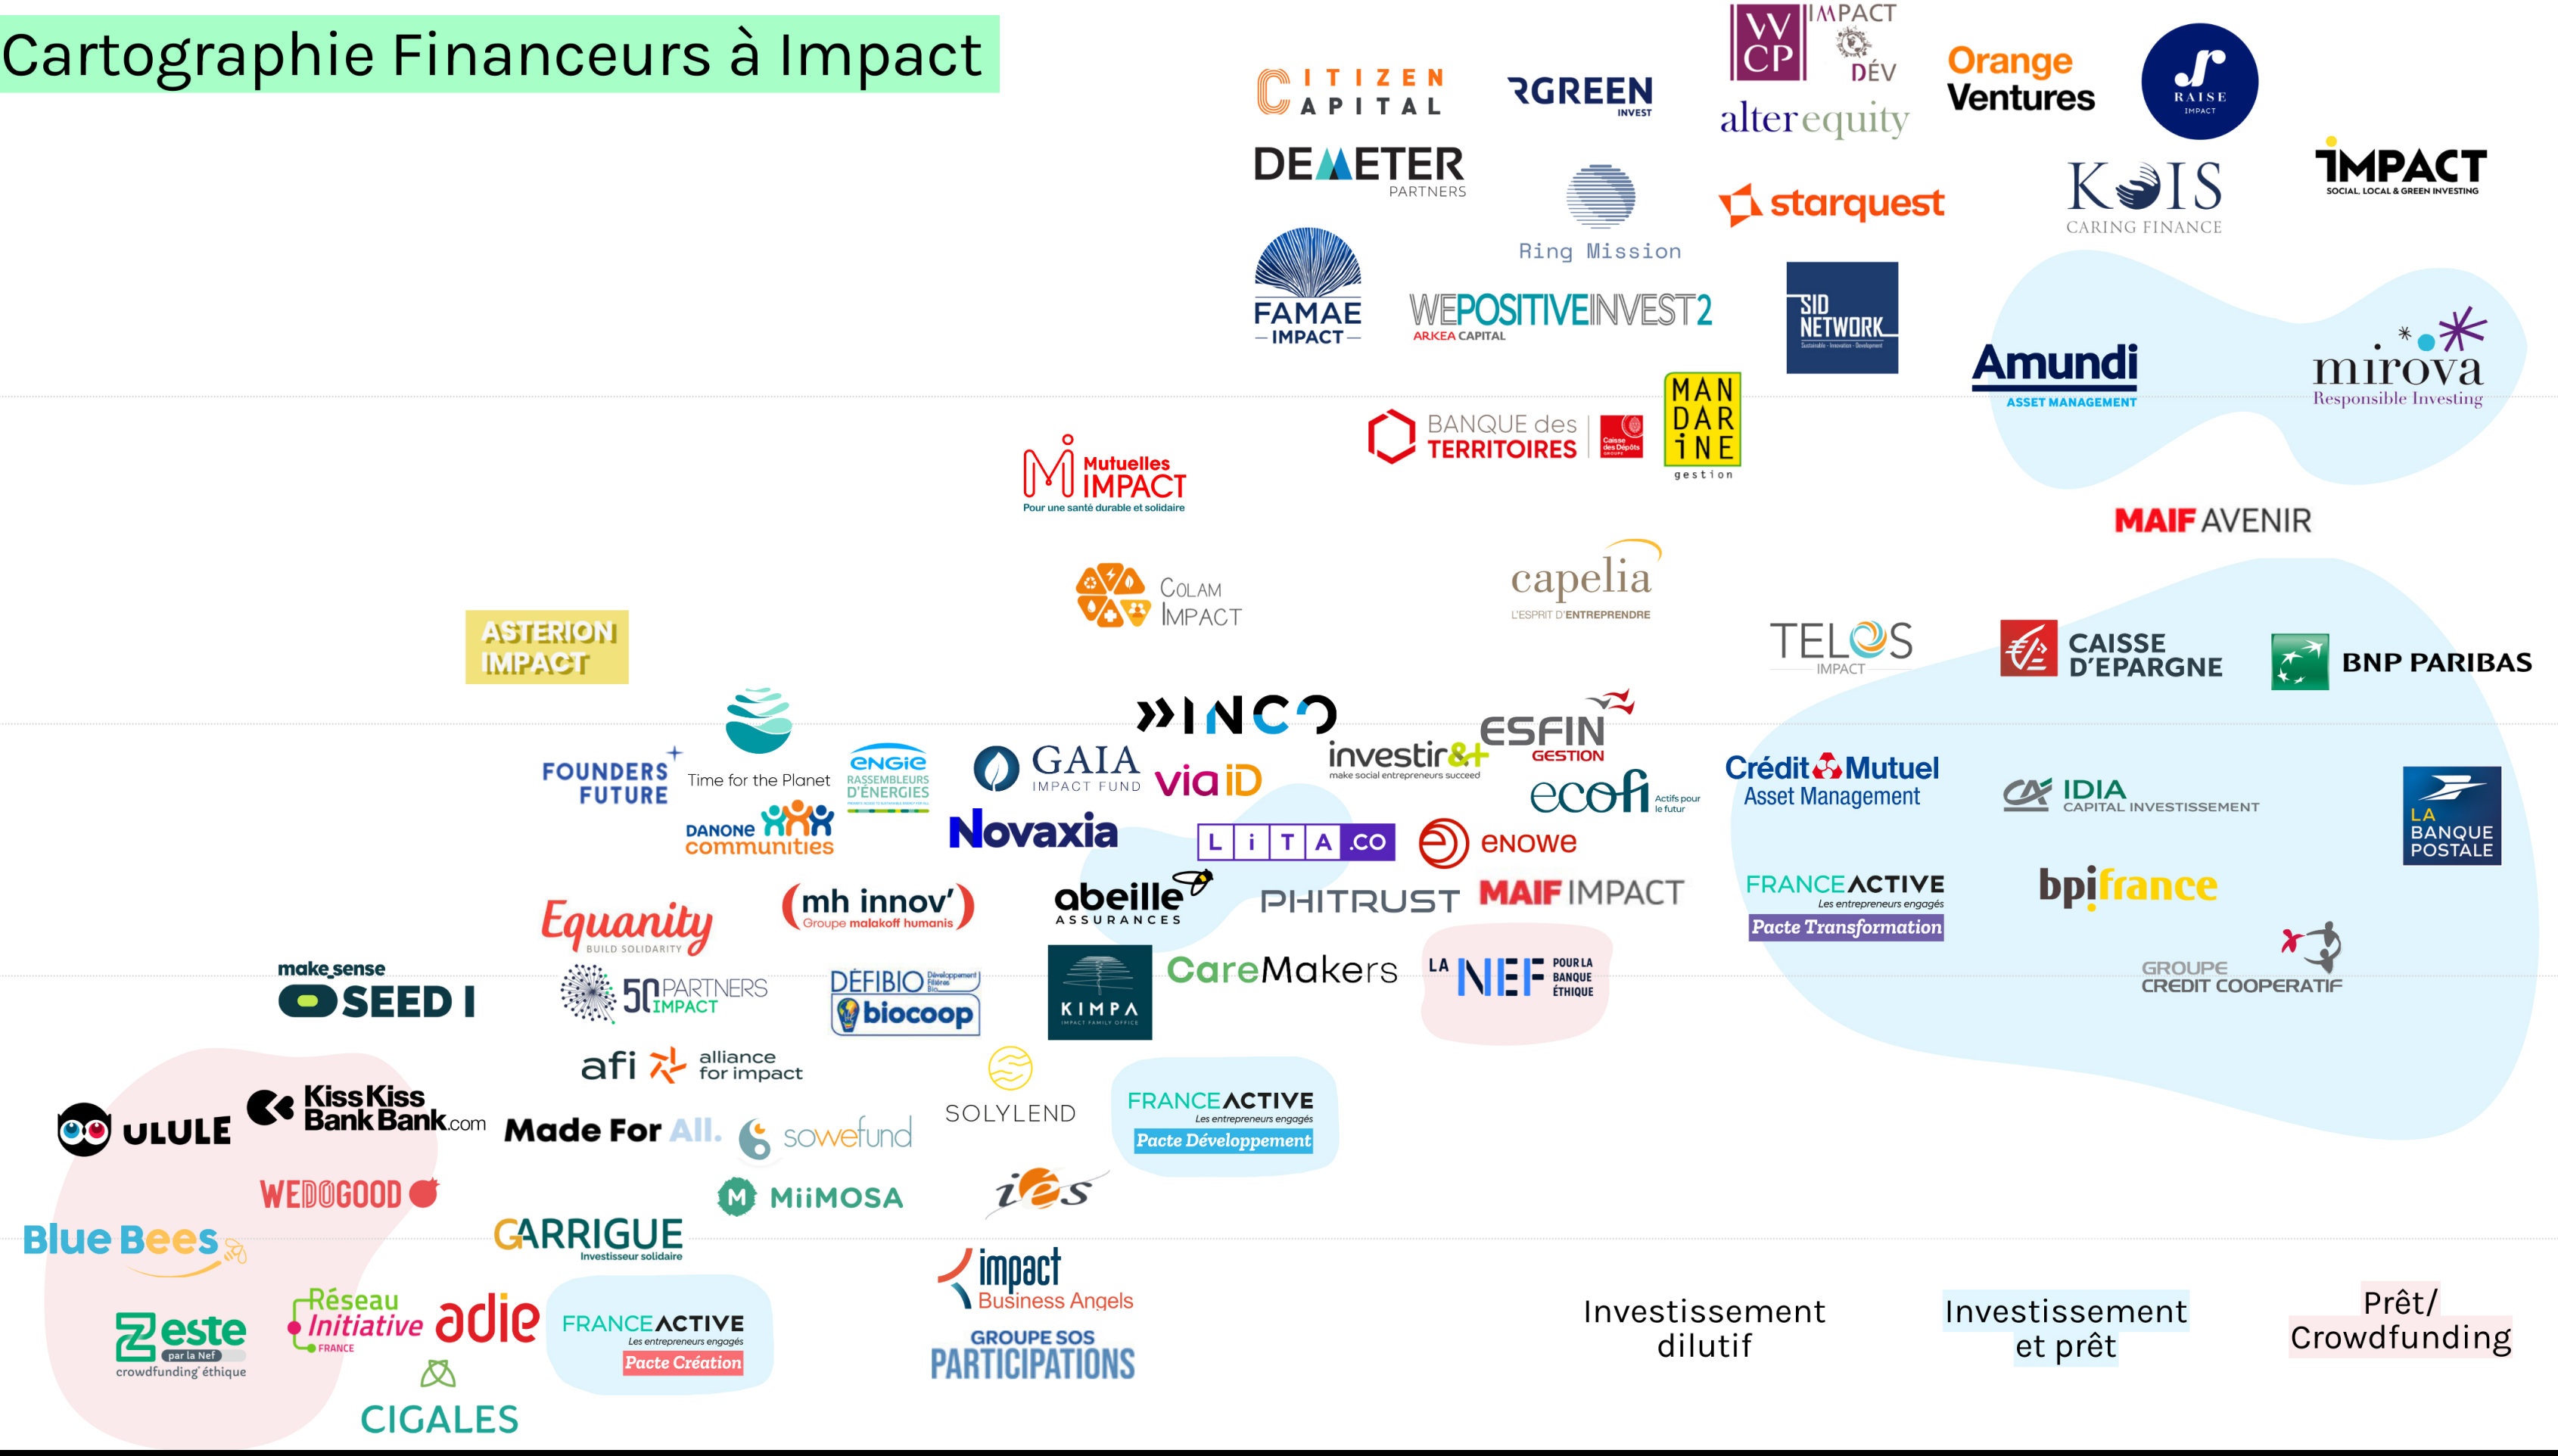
Cartographie Financeurs à Impact

CITIZEN CAPITAL

RGREEN INVEST

WCP IMPACT DÉV

alter equity

Orange Ventures

RAISE IMPACT

DEMETER PARTNERS

Ring Mission

starquest

KOIS CARING FINANCE

IMPACT SOCIAL, LOCAL & GREEN INVESTING

FAMAE IMPACT

WEPOSITIVEINVEST2 ARKEA CAPITAL

SID NETWORK

Amundi ASSET MANAGEMENT

mirova Responsible Investing

BANQUE des TERRITOIRES Caisse des Dépôts

MANDARINE gestion

Mutuelles IMPACT Pour une santé durable et solidaire

MAIF AVENIR

COLAM IMPACT

capelia L'ESPRIT D'ENTREPRENDRE

ASTERION IMPACT

TELOS IMPACT

CAISSE D'EPARGNE

BNP PARIBAS

INCO

FOUNDERS FUTURE

Time for the Planet

ENGIE RASSEMBLEURS D'ÉNERGIES

GAIA IMPACT FUND

via iD

investir&+ make social entrepreneurs succeed

ESFIN GESTION

ecofi Actifs pour le futur

Crédit Mutuel Asset Management

IDIA CAPITAL INVESTISSEMENT

LA BANQUE POSTALE

DANONE communities

Novaxia

LITA.CO

enowe

FRANCE ACTIVE Les entrepreneurs engagés Pacte Transformation

bpifrance

Equanity BUILD SOLIDARITY

mh innov' Groupe malakoff humanis

abeille ASSURANCES

PHITRUST

MAIF IMPACT

GROUPE CREDIT COOPERATIF

make sense SEED I

50 PARTNERS IMPACT

DÉFIBIO biocoop

KIMPA

CareMakers

LA NEF POUR LA BANQUE ÉTHIQUE

afi alliance for impact

SOLYLEND

ULULE

KissKiss BankBank.com

Made For All.

sowefund

FRANCE ACTIVE Les entrepreneurs engagés Pacte Développement

WEDOGOOD

MiiMOSA

ies

Blue Bees

GARRIGUE Investisseur solidaire

impact Business Angels

Zeste par la Nef crowdfunding éthique

Réseau Initiative FRANCE

adie

FRANCE ACTIVE Les entrepreneurs engagés Pacte Création

GROUPE SOS PARTICIPATIONS

CIGALES

Investissement dilutif

Investissement et prêt

Prêt/ Crowdfunding